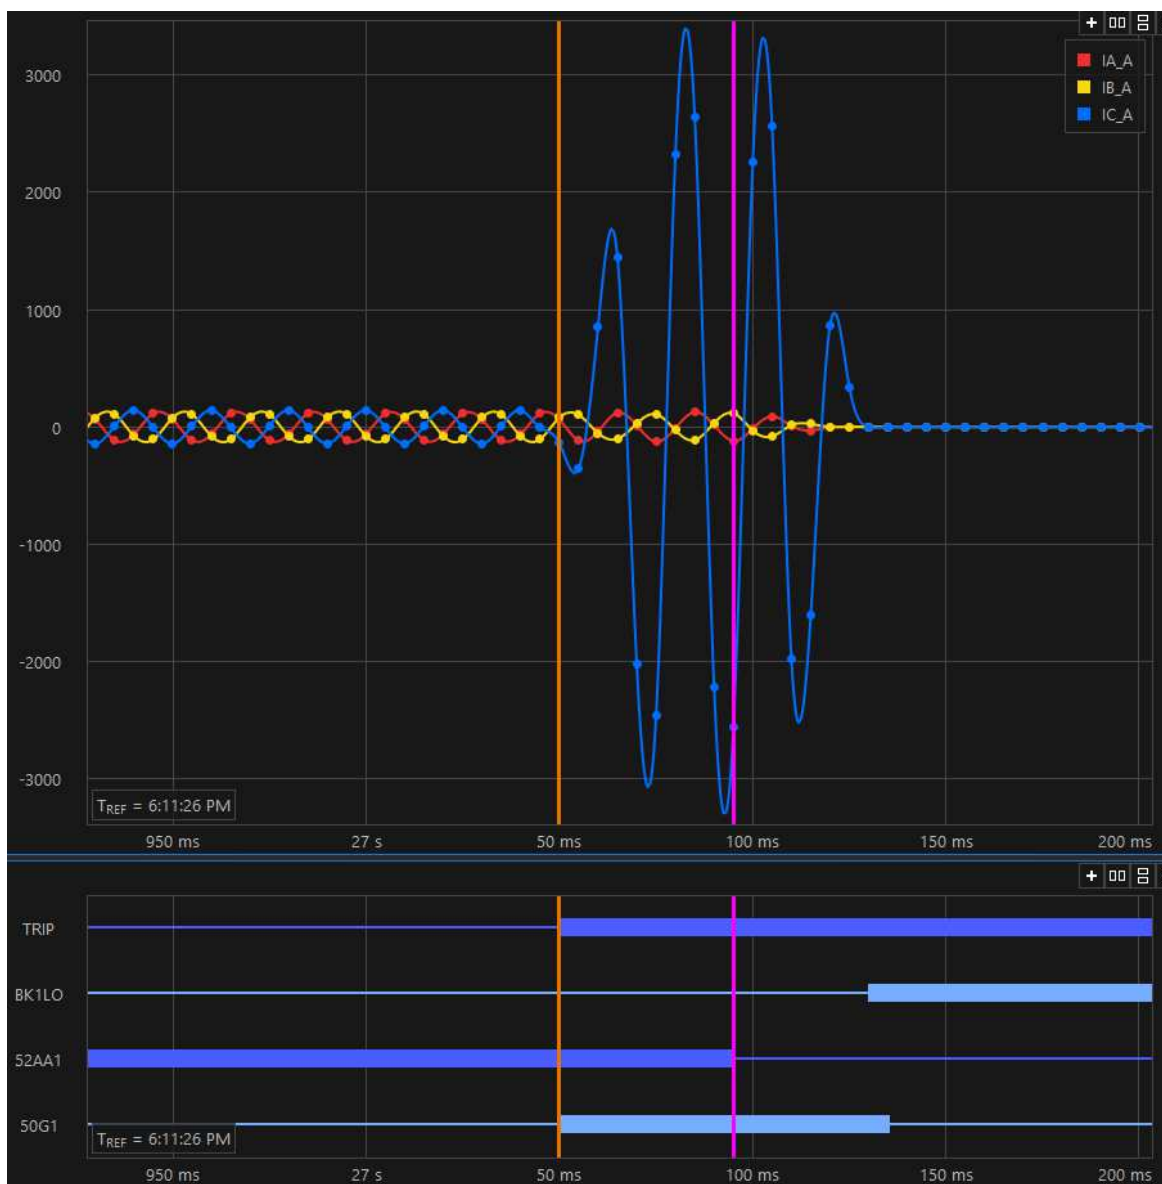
+ ▯▯ ⊟

IA_A
IB_A
IC_A

3000
2000
1000
0
-1000
-2000
-3000

$T_{REF}$ = 6:11:26 PM

950 ms 27 s 50 ms 100 ms 150 ms 200 ms

+ ▯▯ ⊟

TRIP
BK1LO
52AA1
50G1

$T_{REF}$ = 6:11:26 PM

950 ms 27 s 50 ms 100 ms 150 ms 200 ms